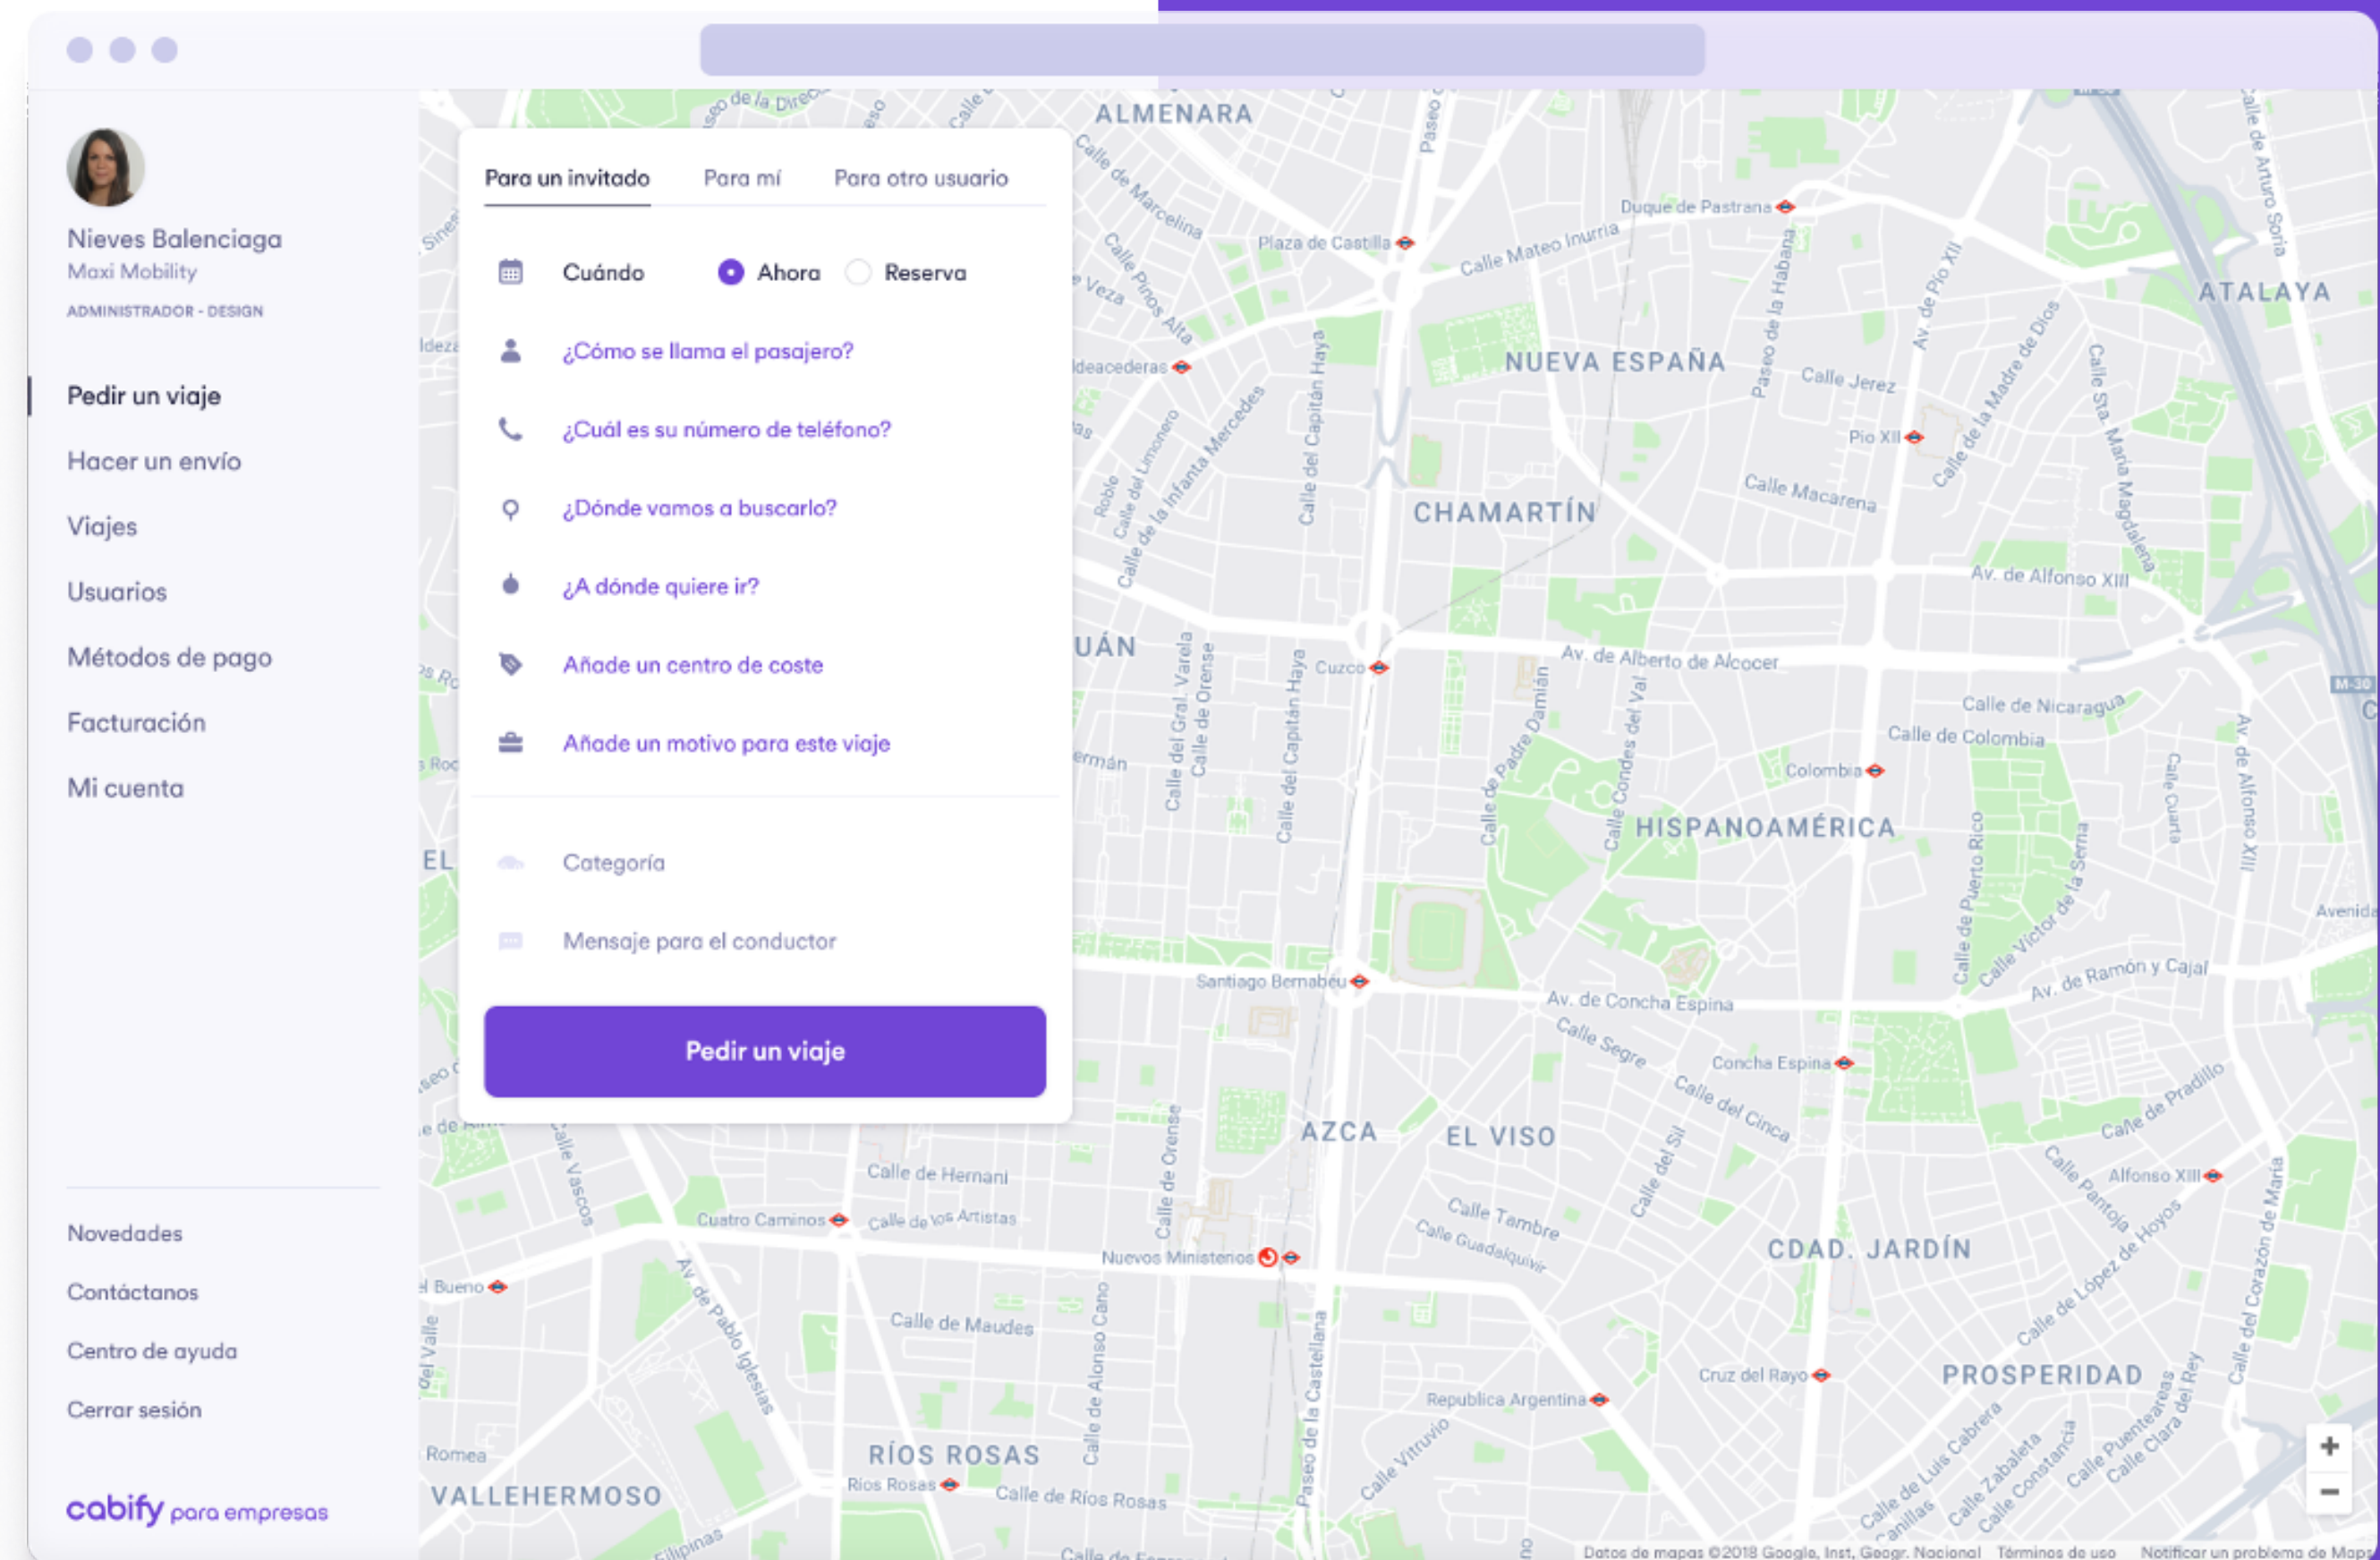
Nieves Balenciaga
Maxi Mobility
ADMINISTRADOR - DESIGN

Pedir un viaje
Hacer un envío
Viajes
Usuarios
Métodos de pago
Facturación
Mi cuenta

Novedades
Contáctanos
Centro de ayuda
Cerrar sesión

cabify para empresas

Para un invitado | Para mí | Para otro usuario

Cuándo  Ahora  Reserva
¿Cómo se llama el pasajero?
¿Cuál es su número de teléfono?
¿Dónde vamos a buscarlo?
¿A dónde quiere ir?
Añade un centro de coste
Añade un motivo para este viaje

Categoría
Mensaje para el conductor

Pedir un viaje

ALMENARA
NUEVA ESPAÑA
ATALAYA
CHAMARTÍN
HISPANOAMÉRICA
AZCA
EL VISO
CDAD. JARDÍN
PROSPERIDAD
RÍOS ROSAS
VALLEHERMOSO
Duque de Pastrana
Plaza de Castilla
Calle Mateo Inurria
Calle Jerez
Pío XII
Calle Macarena
Av. de Alfonso XIII
Av. de Alberto de Alcocer
Cuzco
Calle de Nicaragua
Calle de Colombia
Colombia
Santiago Bernabéu
Av. de Concha Espina
Av. de Ramón y Cajal
Concha Espina
Calle Segre
Calle del Cinca
Calle de Pradillo
Alfonso XIII
Calle de Hernani
Cuatro Caminos
Calle de los Artistas
Nuevos Ministerios
Calle Tambre
Calle Guadalquivir
Calle de Maudes
Cruz del Rayo
Republica Argentina
Ríos Rosas
Calle de Ríos Rosas
Paseo de la Castellana
Calle Vitruvio
Calle del Capitán Haya
Calle de Orense
Calle de Marcelina
Calle Pinos Alta
Av. de Pío XII
Calle de la Madre de Dios
Calle Sta. María Magdalena
Calle de la Infanta Mercedes
Calle del Limonero
Calle del Gral. Varela
Calle de Padre Damián
Calle Condes del Val
Calle de Puerto Rico
Calle Víctor de la Serna
Calle de Alonso Cano
Av. de Pablo Iglesias
Calle Vascos
Calle de López de Hoyos
Calle Pantoja
Calle de Luis Cabrera
Calle Zabaleta
Calle Constancia
Calle Clara del Rey
Calle del Corazón de María
Calle de Arturo Soria
Paseo de la Habana
Calle del Sil
Romea
M-30
Datos de mapas ©2018 Google, Inst. Geogr. Nacional   Términos de uso   Notificar un problema de Maps